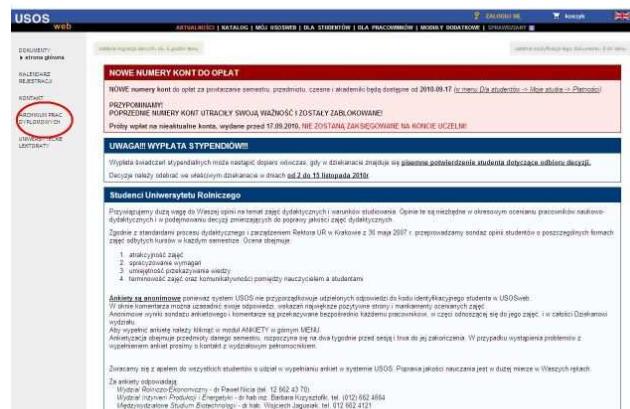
USOS web

ZALOGUJ SIĘ | koszyk

AKTUALNOŚCI | KATALOG | MÓJ USOSWEB | DLA STUDENTÓW | DLA PRACOWNIKÓW | MODUŁY DODATKOWE | SPRAWDZIANY

DOKUMENTY
▸ strona główna

KALENDARZ REJESTRACJI

KONTAKT

ARCHIWUM PRAC DYPLOMOWYCH

UNIWERSYTECKIE LEKTORATY

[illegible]

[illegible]

NOWE NUMERY KONT DO OPŁAT

NOWE numery kont do opłat za powtarzanie semestru, przedmiotu, czesne i akademiki będą dostępne od 2010-09-17 (w menu Dla studentów -> Moje studia -> Płatności)

PRZYPOMINAMY!
POPRZEDNIE NUMERY KONT UTRACIŁY SWOJĄ WAŻNOŚĆ I ZOSTAŁY ZABLOKOWANE!

Proby wpłat na nieaktualne konta, wydane przed 17.09.2010, NIE ZOSTANĄ ZAKSIĘGOWANE NA KONCIE UCZELNI!

UWAGA!!! WYPŁATA STYPENDIÓW!!!

Wypłata świadczeń stypendialnych może nastąpić dopiero wówczas, gdy w dziekanacie znajduje się pisemne potwierdzenie studenta dotyczące odbioru decyzji.

Decyzje należy odebrać we właściwym dziekanacie w dniach od 2 do 15 listopada 2010r

Studenci Uniwersytetu Rolniczego

Przywiązujemy dużą wagę do Waszej opinii na temat zajęć dydaktycznych i warunków studiowania. Opinie te są niezbędne w okresowym ocenianiu pracowników naukowo-dydaktycznych i w podejmowaniu decyzji zmierzających do poprawy jakości zajęć dydaktycznych.

Zgodnie z standardami procesu dydaktycznego i zarządzeniem Rektora UR w Krakowie z 30 maja 2007 r. przeprowadzamy sondaż opinii studentów o poszczególnych formach zajęć odbytych kursów w każdym semestrze. Ocenie obejmuje:

1. atrakcyjność zajęć
2. sprecyzowanie wymagań
3. umiejętność przekazywania wiedzy
4. terminowość zajęć oraz komunikatywność pomiędzy nauczycielem a studentami

Ankiety są anonimowe ponieważ system USOS nie przyporządkowuje udzielonych odpowiedzi do kodu identyfikacyjnego studenta w USOSweb. W dniu komentarza można uzasadnić swoje odpowiedzi, wskazać najciekawsze pozytywne strony i mankamenty ocenianych zajęć. Anonimowe wyniki sondażu ankietowego i komentarze są przekazywane bezpośrednio każdemu pracownikowi, w części odnoszącej się do jego zajęć, i w całości Dziekanowi wydziału.
Aby wypełnić ankiety należy kliknąć w moduł ANKIETY w górnym MENU.
Ankietyzacja obejmuje przedmioty danego semestru, rozpoczyna się na dwa tygodnie przed sesją i trwa do jej zakończenia. W przypadku wystąpienia problemów z wypełnieniem ankiet prosimy o kontakt z wydziałowym pełnomocnikiem.

Zwracamy się z apelem do wszystkich studentów o udział w wypełnianiu ankiet w systemie USOS. Poprawa jakości nauczania jest w dużej mierze w Waszych rękach.

Za ankiety odpowiadają:
Wydział Rolniczo-Ekonomiczny - dr Paweł Nicia (tel. 12 662 43 70)
Wydział Inżynierii Produkcji i Energetyki - dr hab.inż. Barbara Krzysztofik, tel. (012) 662 4664
Międzywydziałowe Studium Biotechnologii - dr hab. Wojciech Jagusiak, tel. 012 662 4121